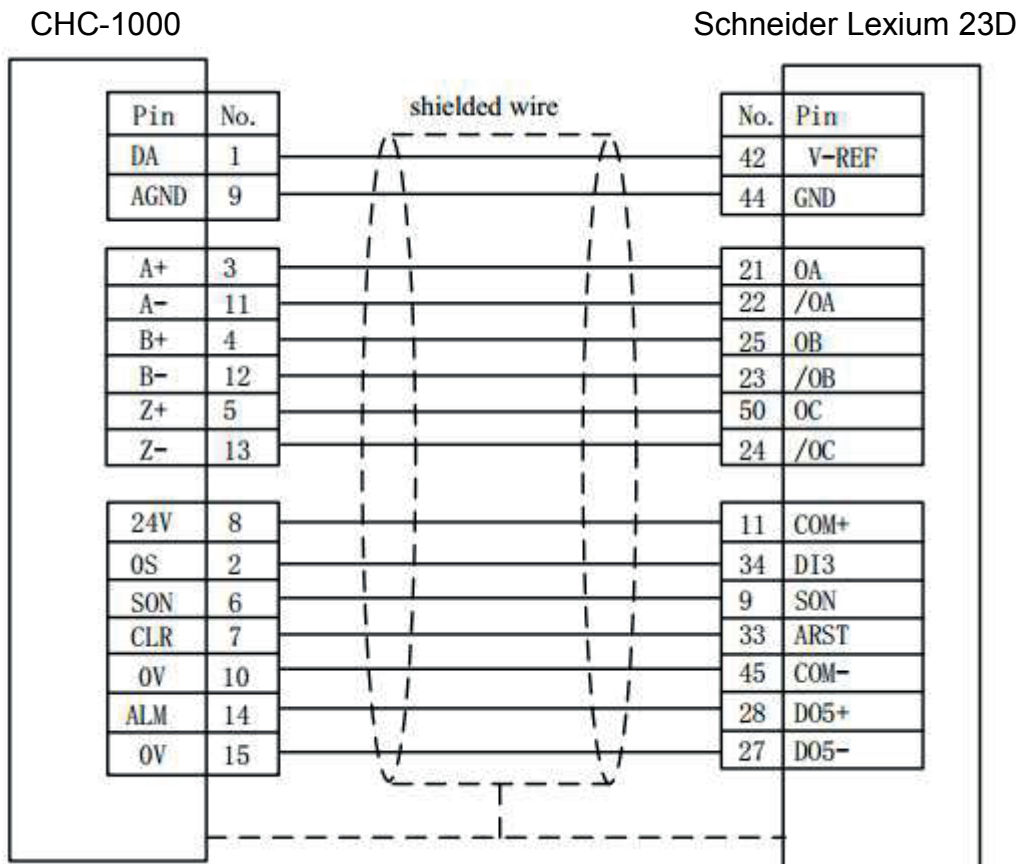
CHC-1000

Schneider Lexium 23D

shielded wire

| Pin | No. |
|---|---|
| DA | 1 |
| AGND | 9 |

| Pin | No. |
|---|---|
| A+ | 3 |
| A- | 11 |
| B+ | 4 |
| B- | 12 |
| Z+ | 5 |
| Z- | 13 |

| Pin | No. |
|---|---|
| 24V | 8 |
| OS | 2 |
| SON | 6 |
| CLR | 7 |
| 0V | 10 |
| ALM | 14 |
| 0V | 15 |

| No. | Pin |
|---|---|
| 42 | V-REF |
| 44 | GND |

| No. | Pin |
|---|---|
| 21 | OA |
| 22 | /OA |
| 25 | OB |
| 23 | /OB |
| 50 | OC |
| 24 | /OC |

| No. | Pin |
|---|---|
| 11 | COM+ |
| 34 | DI3 |
| 9 | SON |
| 33 | ARST |
| 45 | COM- |
| 28 | DO5+ |
| 27 | DO5- |